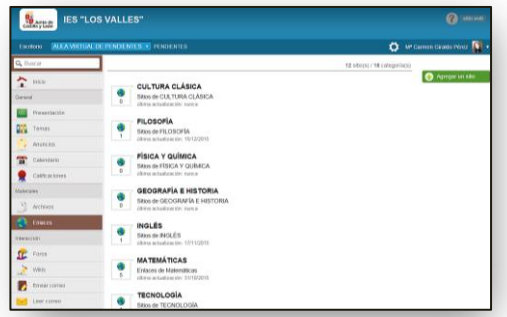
IES "LOS VALLES"

Escritorio AULA VIRTUAL DE PENDIENTES ▾ PENDIENTES

Mª Carmen Giraldo Pérez

Buscar

Inicio

General

Presentación

Temas

Anuncios

Calendario

Calificaciones

Materiales

Archivos

Enlaces

Interacción

Foros

Wikis

Enviar correo

Leer correo

12 sitio(s) / 18 categoría(s)

Agregar un sitio

CULTURA CLÁSICA
Sitios de CULTURA CLÁSICA
última actualización: nunca

FILOSOFÍA
Sitios de FILOSOFÍA
última actualización: 10/12/2015

FÍSICA Y QUÍMICA
Sitios de FÍSICA Y QUÍMICA
última actualización: nunca

GEOGRAFÍA E HISTORIA
Sitios de GEOGRAFÍA E HISTORIA
última actualización: nunca

INGLÉS
Sitios de INGLÉS
última actualización: 17/11/2015

MATEMÁTICAS
Enlaces de Matemáticas
última actualización: 31/10/2015

TECNOLOGÍA
Sitios de TECNOLOGÍA